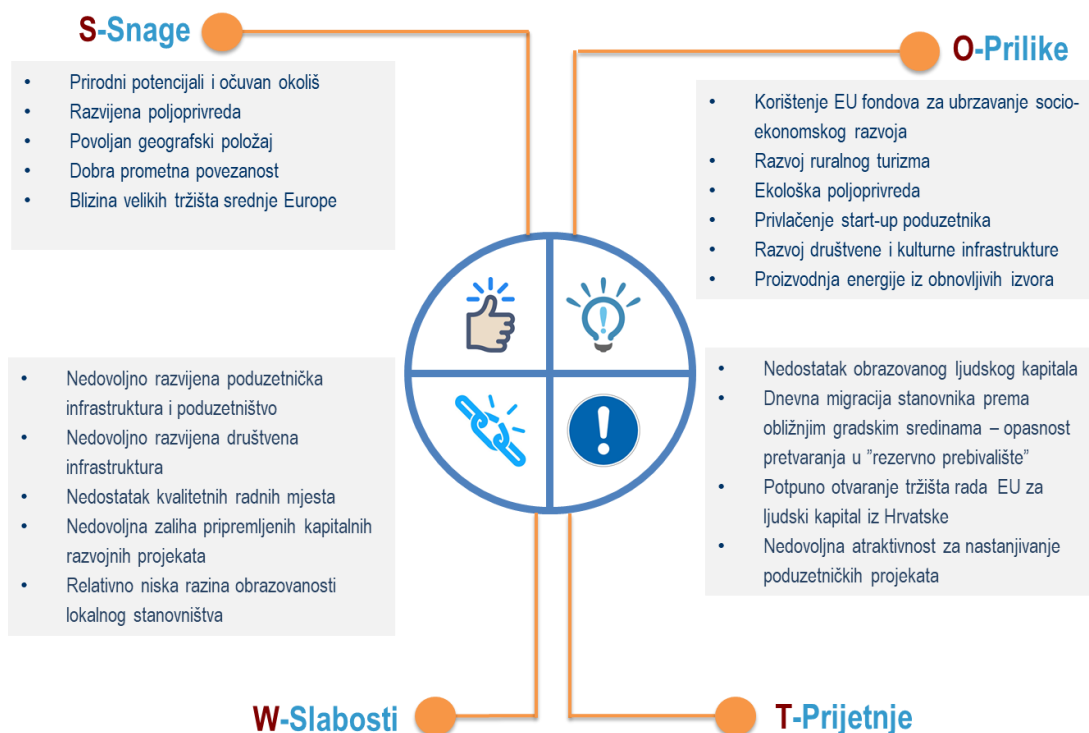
S-Snage

- Prirodni potencijali i očuvan okoliš
- Razvijena poljoprivreda
- Povoljan geografski položaj
- Dobra prometna povezanost
- Blizina velikih tržišta srednje Europe

O-Prilike

- Korištenje EU fondova za ubrzavanje socio-ekonomskog razvoja
- Razvoj ruralnog turizma
- Ekološka poljoprivreda
- Privlačenje start-up poduzetnika
- Razvoj društvene i kulturne infrastrukture
- Proizvodnja energije iz obnovljivih izvora

- Nedovoljno razvijena poduzetnička infrastruktura i poduzetništvo
- Nedovoljno razvijena društvena infrastruktura
- Nedostatak kvalitetnih radnih mjesta
- Nedovoljna zaliha pripremljenih kapitalnih razvojnih projekata
- Relativno niska razina obrazovanosti lokalnog stanovništva

- Nedostatak obrazovanog ljudskog kapitala
- Dnevna migracija stanovnika prema obližnjim gradskim sredinama – opasnost pretvaranja u "rezervno prebivalište"
- Potpuno otvaranje tržišta rada EU za ljudski kapital iz Hrvatske
- Nedovoljna atraktivnost za nastanjivanje poduzetničkih projekata

W-Slabosti

T-Prijetnje